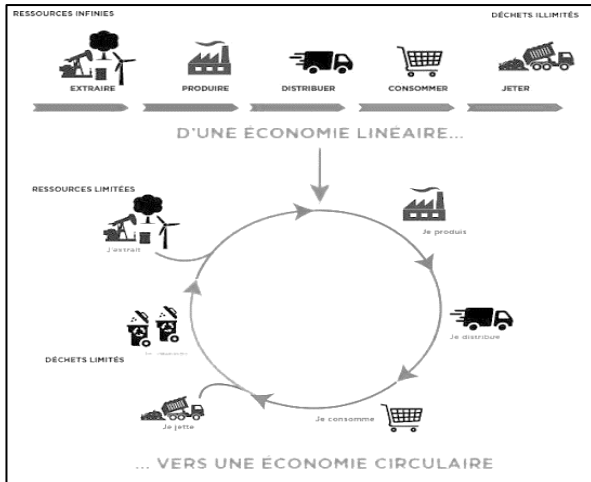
RESSOURCES INFINIES

DÉCHETS ILLIMITÉS

EXTRAIRE

PRODUIRE

DISTRIBUER

CONSOMMER

JETER

D'UNE ÉCONOMIE LINÉAIRE...

RESSOURCES LIMITÉES

J'extrais

Je produis

Je distribue

Je consomme

Je jette

DÉCHETS LIMITÉS

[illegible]

... VERS UNE ÉCONOMIE CIRCULAIRE